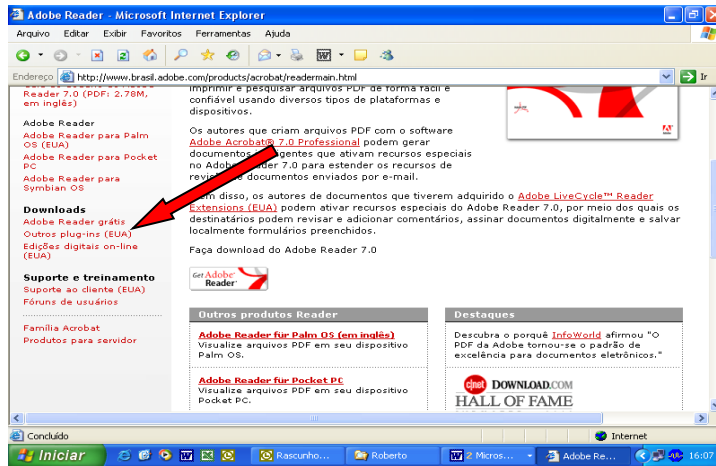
Adobe Reader - Microsoft Internet Explorer

Arquivo Editar Exibir Favoritos Ferramentas Ajuda

Endereço http://www.brasil.adobe.com/products/acrobat/readermain.html

Ir

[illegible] Reader 7.0 (PDF: 2.78M, em inglês)

Adobe Reader
Adobe Reader para Palm OS (EUA)
Adobe Reader para Pocket PC
Adobe Reader para Symbian OS

Downloads
Adobe Reader grátis
Outros plug-ins (EUA)
Edições digitais on-line (EUA)

Suporte e treinamento
Suporte ao cliente (EUA)
Fóruns de usuários

Família Acrobat
Produtos para servidor

imprimir e pesquisar arquivos PDF de forma fácil e confiável usando diversos tipos de plataformas e dispositivos.

Os autores que criam arquivos PDF com o software Adobe Acrobat® 7.0 Professional podem gerar documentos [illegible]gentes que ativam recursos especiais no Adobe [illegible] 7.0 para estender os recursos de revis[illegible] documentos enviados por e-mail.

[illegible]m disso, os autores de documentos que tiverem adquirido o Adobe LiveCycle™ Reader Extensions (EUA) podem ativar recursos especiais do Adobe Reader 7.0, por meio dos quais os destinatários podem revisar e adicionar comentários, assinar documentos digitalmente e salvar localmente formulários preenchidos.

Faça download do Adobe Reader 7.0

Get Adobe Reader

Outros produtos Reader

Adobe Reader für Palm OS (em inglês)
Visualize arquivos PDF em seu dispositivo Palm OS.

Adobe Reader für Pocket PC
Visualize arquivos PDF em seu dispositivo Pocket PC.

Destaques

Descubra o porquê InfoWorld afirmou "O PDF da Adobe tornou-se o padrão de excelência para documentos eletrônicos."

cnet DOWNLOAD.COM
HALL OF FAME

Concluído

Internet

Iniciar

Rascunho...

Roberto

2 Micros...

Adobe Re...

16:07